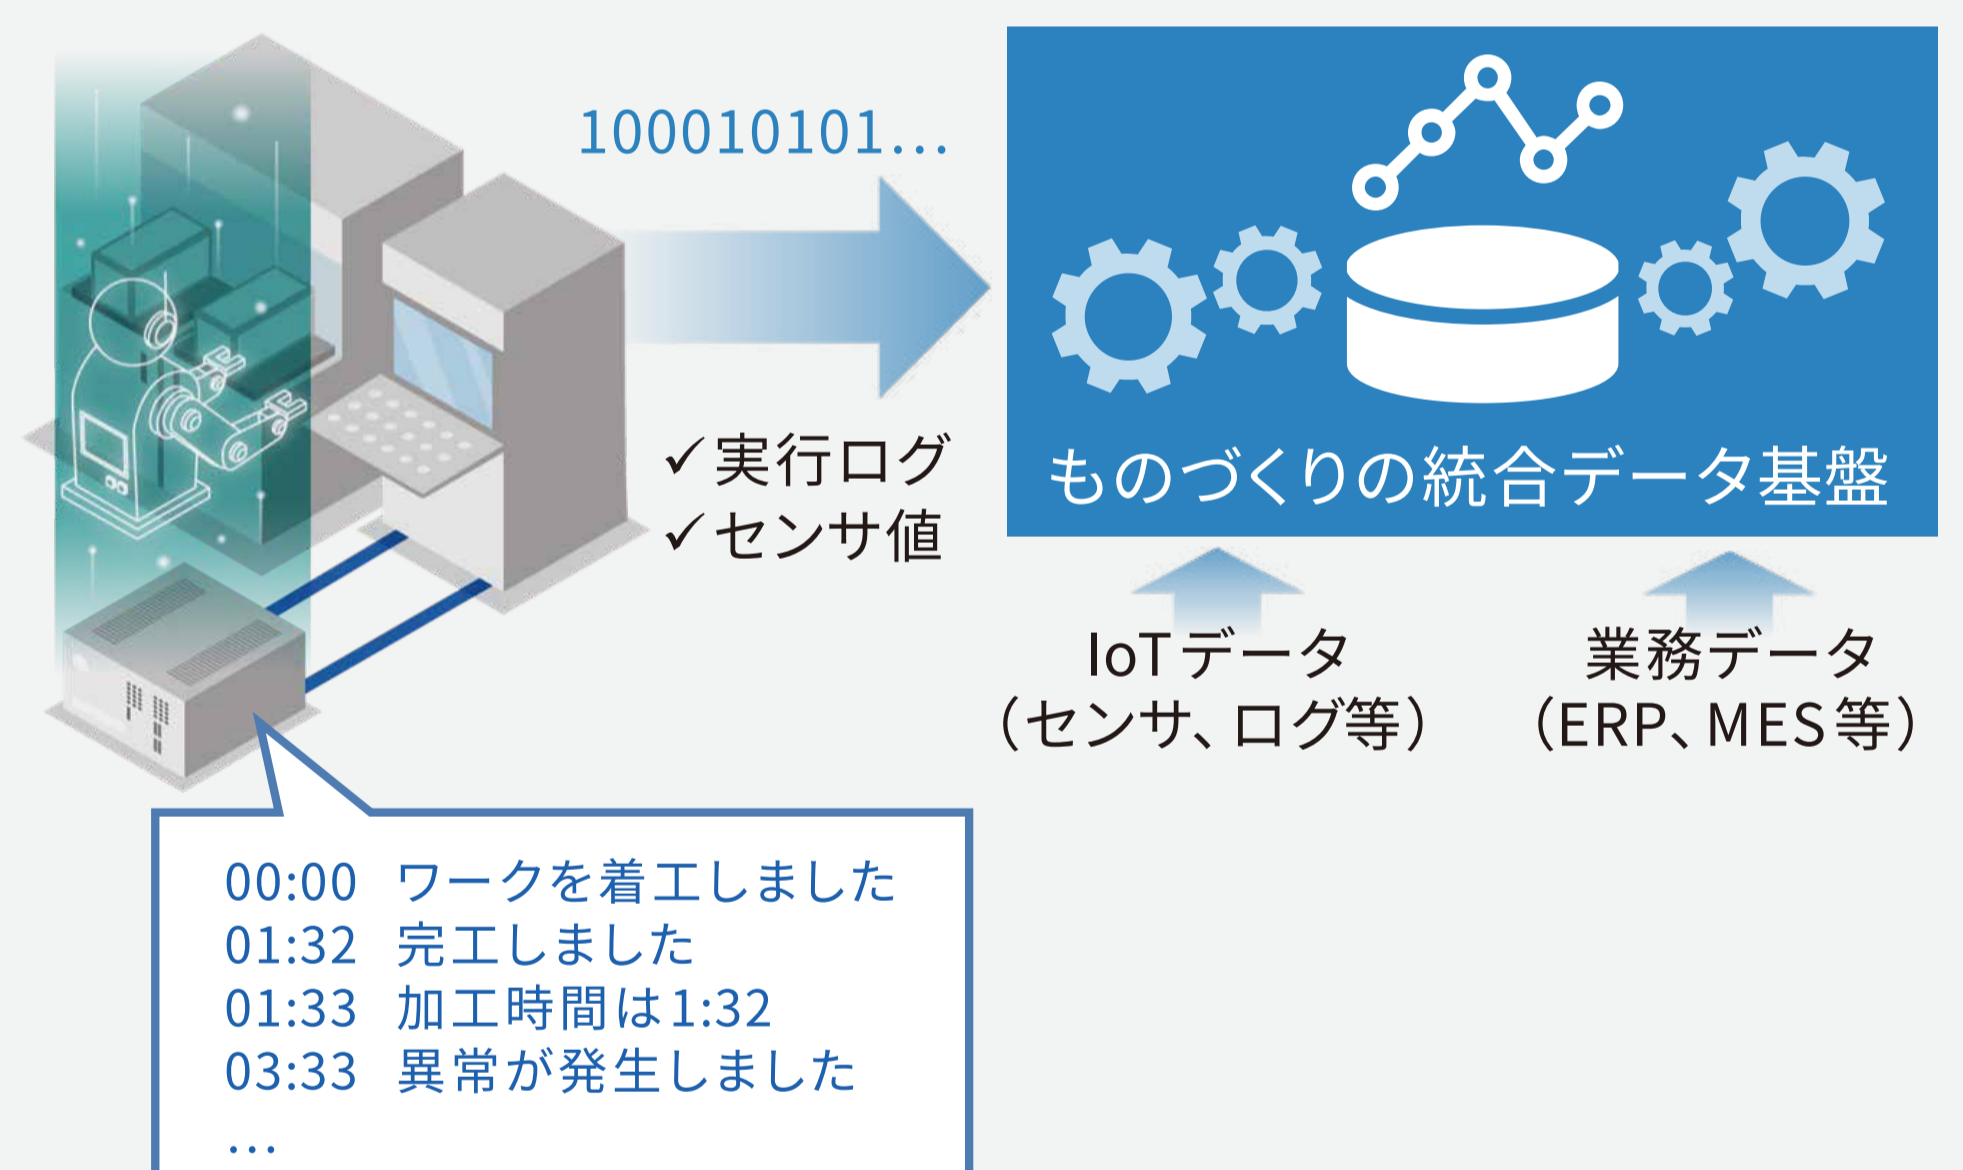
100010101...

✓実行ログ
✓センサ値

ものづくりの統合データ基盤

IoTデータ
（センサ、ログ等）

業務データ
（ERP、MES等）

00:00 ワークを着工しました
01:32 完工しました
01:33 加工時間は1:32
03:33 異常が発生しました
...